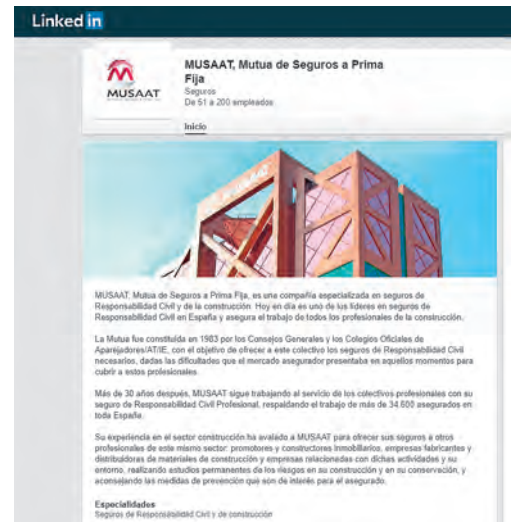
Linked in

MUSAAT

MUSAAT, Mutua de Seguros a Prima Fija
Seguros
De 51 a 200 empleados

Inicio

MUSAAT, Mutua de Seguros a Prima Fija, es una compañía especializada en seguros de Responsabilidad Civil y de la construcción. Hoy en día es uno de los líderes en seguros de Responsabilidad Civil en España y asegura el trabajo de todos los profesionales de la construcción.

La Mutua fue constituida en 1983 por los Consejos Generales y los Colegios Oficiales de Aparejadores/AT/IE, con el objetivo de ofrecer a este colectivo los seguros de Responsabilidad Civil necesarios, dadas las dificultades que el mercado asegurador presentaba en aquellos momentos para cubrir a estos profesionales.

Más de 30 años después, MUSAAT sigue trabajando al servicio de los colectivos profesionales con su seguro de Responsabilidad Civil Profesional, respaldando el trabajo de más de 34.600 asegurados en toda España.

Su experiencia en el sector construcción ha avalado a MUSAAT para ofrecer sus seguros a otros profesionales de este mismo sector: promotores y constructores inmobiliarios, empresas fabricantes y distribuidoras de materiales de construcción y empresas relacionadas con dichas actividades y su entorno, realizando estudios permanentes de los riesgos en su construcción y en su conservación, y aconsejando las medidas de prevención que son de interés para el asegurado.

Especialidades
Seguros de Responsabilidad Civil y de construcción